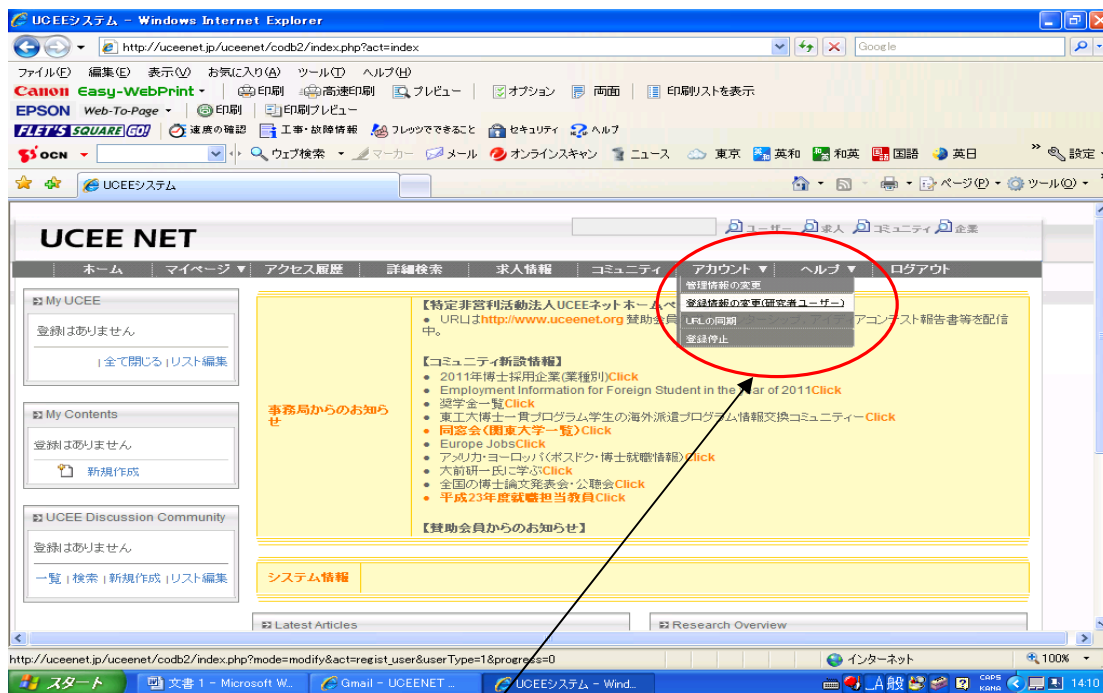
UCEEシステム - Windows Internet Explorer

http://uceenet.jp/uceenet/codb2/index.php?act=index

Google

ファイル(F) 編集(E) 表示(V) お気に入り(A) ツール(T) ヘルプ(H)

Canon Easy-WebPrint 印刷 高速印刷 プレビュー オプション 両面 印刷リストを表示

EPSON Web-To-Page 印刷 印刷プレビュー

FLET'S SQUARE GO! 速度の確認 工事・故障情報 フレッツでできること セキュリティ ヘルプ

OCN ウェブ検索 マーカー メール オンラインスキャン ニュース 東京 英和 和英 国語 英日 設定

UCEEシステム

ページ(P) ツール(O)

UCEE NET

ユーザー 求人 コミュニティ 企業

ホーム | マイページ ▼ | アクセス履歴 | 詳細検索 | 求人情報 | コミュニティ | アカウント ▼ | ヘルプ ▼ | ログアウト

管理情報の変更
登録情報の変更(研究者ユーザー)
URLの同期
登録停止

My UCEE

登録はありません

| 全て閉じる | リスト編集

My Contents

登録はありません

新規作成

UCEE Discussion Community

登録はありません

一覧 | 検索 | 新規作成 | リスト編集

事務局からのお知らせ

【特定非営利活動法人UCEEネットホームペ
● URLはhttp://www.uceenet.org 賛助会員 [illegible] ーターシティ アイディアコンテスト報告書等を配信中。

【コミュニティ新設情報】
● 2011年博士採用企業(業種別)Click
● Employment Information for Foreign Student in the Year of 2011Click
● 奨学金一覧Click
● 東工大博士一貫プログラム学生の海外派遣プログラム情報交換コミュニティーClick
● 同窓会(国東大学一覧)Click
● Europe JobsClick
● アメリカ・ヨーロッパ(ポスドク・博士就職情報)Click
● 大前研一氏に学ぶClick
● 全国の博士論文発表会・公聴会Click
● 平成23年度就職担当教員Click

【賛助会員からのお知らせ】

システム情報

Latest Articles

Research Overview

http://uceenet.jp/uceenet/codb2/index.php?mode=modify&act=regist_user&userType=1&progress=0

インターネット

100%

スタート

文書 1 - Microsoft W...

Gmail - UCEENET ...

UCEEシステム - Wind...

A 般

CAPS KANA

14:10